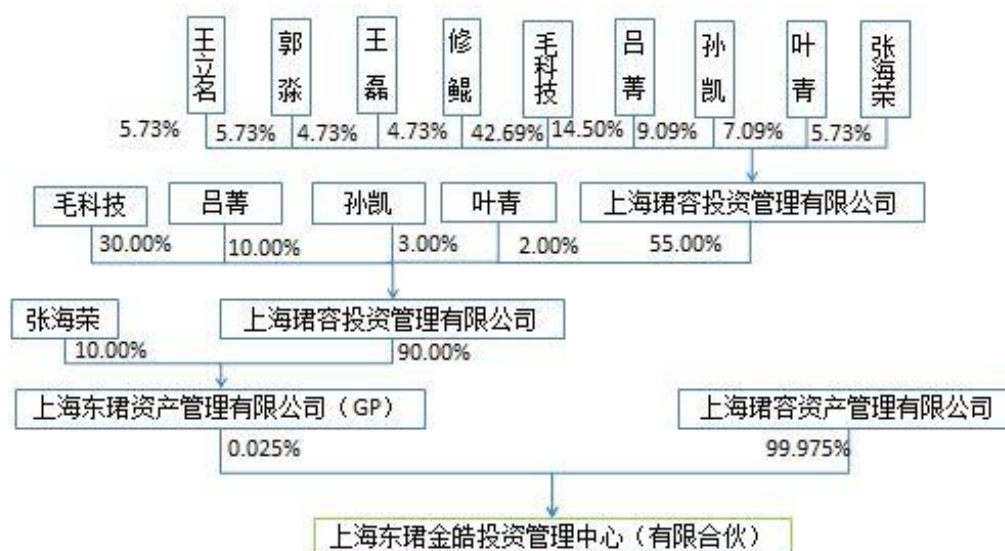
王立名
郭淼
王磊
修鲲
毛科技
吕菁
孙凯
叶青
张海荣

5.73% 5.73% 4.73% 4.73% 42.69% 14.50% 9.09% 7.09% 5.73%

毛科技
吕菁
孙凯
叶青
上海珺容投资管理有限公司

30.00% 10.00% 3.00% 2.00% 55.00%

张海荣
上海珺容投资管理有限公司

10.00% 90.00%

上海东珺资产管理有限公司（GP）
上海珺容资产管理有限公司

0.025% 99.975%

上海东珺金皓投资管理中心（有限合伙）